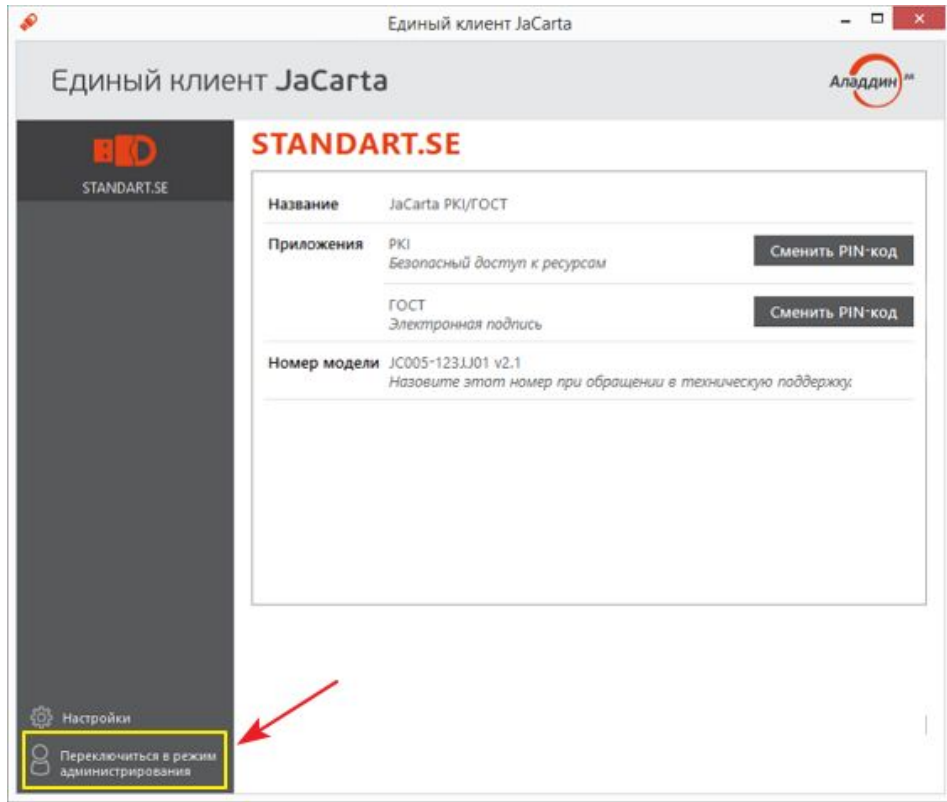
Единый клиент JaCarta

Единый клиент JaCarta

Аладдин

STANDART.SE

STANDART.SE

| | | |
|---|---|---|
| Название | JaCarta PKI/ГОСТ | |
| Приложения | PKI<br>Безопасный доступ к ресурсам | Сменить PIN-код |
| | ГОСТ<br>Электронная подпись | Сменить PIN-код |
| Номер модели | JC005-123JJ01 v2.1<br>Назовите этот номер при обращении в техническую поддержку | |

Настройки

Переключиться в режим администрирования